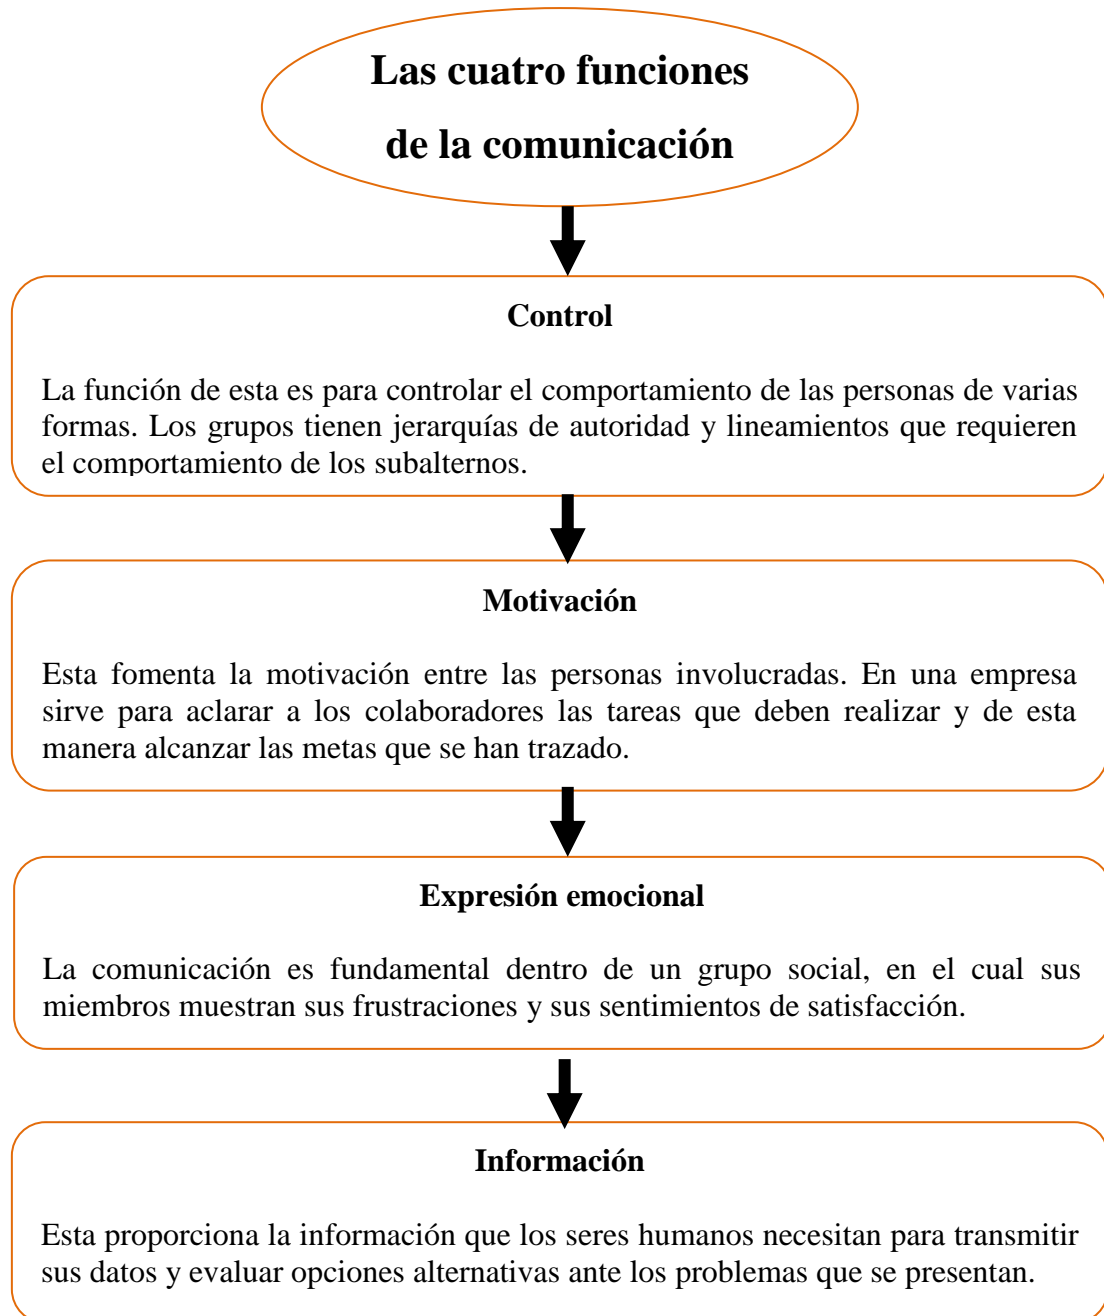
Las cuatro funciones de la comunicación

Control

La función de esta es para controlar el comportamiento de las personas de varias formas. Los grupos tienen jerarquías de autoridad y lineamientos que requieren el comportamiento de los subalternos.

Motivación

Esta fomenta la motivación entre las personas involucradas. En una empresa sirve para aclarar a los colaboradores las tareas que deben realizar y de esta manera alcanzar las metas que se han trazado.

Expresión emocional

La comunicación es fundamental dentro de un grupo social, en el cual sus miembros muestran sus frustraciones y sus sentimientos de satisfacción.

Información

Esta proporciona la información que los seres humanos necesitan para transmitir sus datos y evaluar opciones alternativas ante los problemas que se presentan.